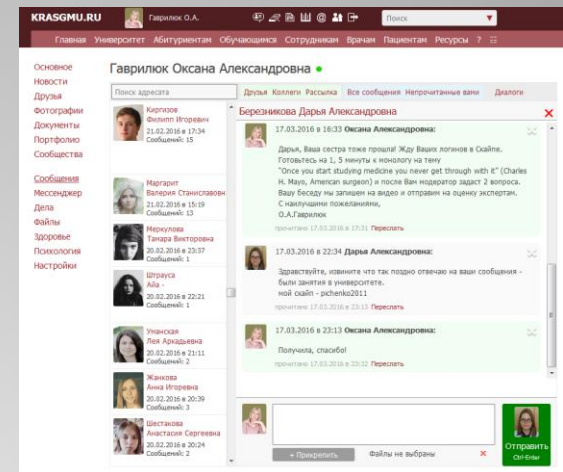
KRASGMU.RU Гаврилюк О.А. Поиск

Главная Университет Абитуриентам Обучающимся Сотрудникам Врачам Пациентам Ресурсы ?

Основное
Новости
Друзья
Фотографии
Документы
Портфолио
Сообщества

Сообщения
Мессенджер
Дела
Файлы
Здоровье
Психология
Настройки

Гаврилюк Оксана Александровна

Поиск адресата

Друзья Коллеги Рассылка Все сообщения Непрочитанные вами Диалоги

Киргизов Филипп Игоревич 21.02.2016 в 17:34 Сообщений: 15

Маргарит Валерия Станиславовна 21.02.2016 в 15:19 Сообщений: 13

Меркулова Тамара Викторовна 20.02.2016 в 23:37 Сообщений: 1

Штрауса Аїlа 20.02.2016 в 22:21 Сообщений: 1

Унанская Лея Аркадьевна 20.02.2016 в 21:11 Сообщений: 2

Жанкова Анна Игоревна 20.02.2016 в 20:39 Сообщений: 3

Шестакова Анастасия Сергеевна 20.02.2016 в 20:24 Сообщений: 2

Березникова Дарья Александровна

17.03.2016 в 16:33 Оксана Александровна:

Дарья, Ваша сестра тоже прошла! Жду Ваших логинов в Скайпе. Готовтесь на 1, 5 минуты к монологу на тему
"Once you start studying medicine you never get through with it" (Charles H. Mayo, American surgeon) и после Вам модератор задаст 2 вопроса. Вашу беседу мы запишем на видео и отправим на оценку экспертам.
С наилучшими пожеланиями,
О.А.Гаврилюк

прочитано 17.03.2016 в 17:31 Переслать

17.03.2016 в 22:34 Дарья Александровна:

Здравствуйте, извините что так поздно отвечаю на ваши сообщения - были занятия в университете.
мой скайп - pichenko2011

прочитано 17.03.2016 в 22:34 Переслать

17.03.2016 в 23:13 Оксана Александровна:

Получила, спасибо!

прочитано 17.03.2016 в 23:32 Переслать

+ Прикрепить Файлы не выбраны

Отправить Ctrl+Enter